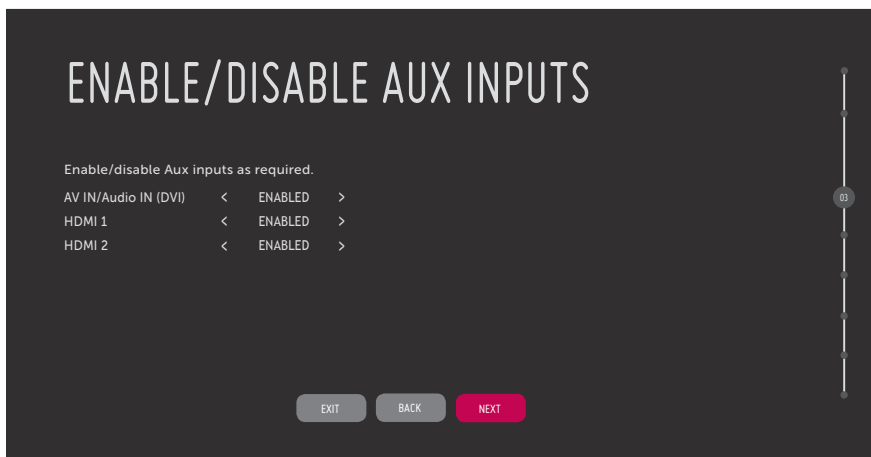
ENABLE/DISABLE AUX INPUTS

Enable/disable Aux inputs as required.

| AV IN/Audio IN (DVI) | < | ENABLED | > |
|---|---|---|---|
| HDMI 1 | < | ENABLED | > |
| HDMI 2 | < | ENABLED | > |

03

EXIT BACK NEXT